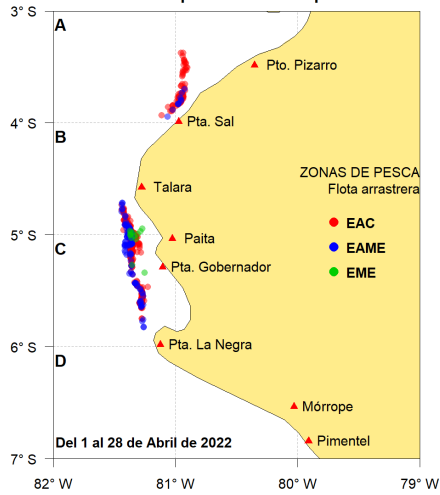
3° S
4° S
5° S
6° S
7° S
A
B
C
D
Pto. Pizarro
Pta. Sal
Talara
Paita
Pta. Gobernador
Pta. La Negra
Mórrope
Pimentel
ZONAS DE PESCA
Flota arrastrera
EAC
EAME
EME
Del 1 al 28 de Abril de 2022
82° W
81° W
80° W
79° W